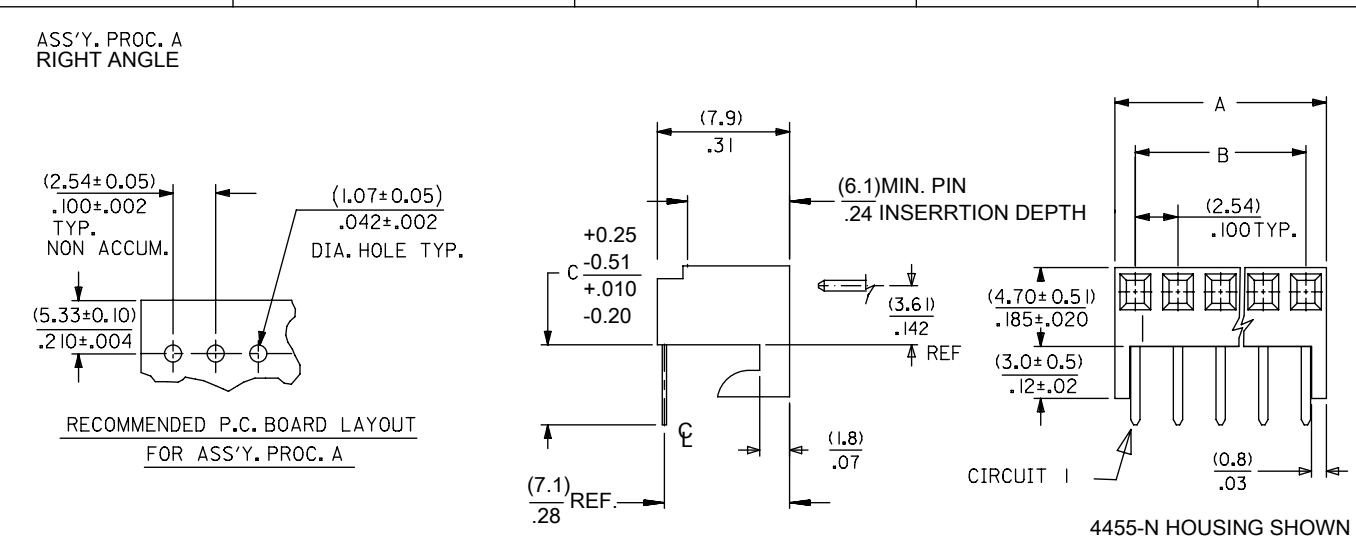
ASS'Y. PROC. A
RIGHT ANGLE

(2.54± 0.05)
.100±.002
TYP.
NON ACCUM.

(1.07± 0.05)
.042±.002
DIA. HOLE TYP.

(5.33± 0.10)
.210±.004

RECOMMENDED P.C. BOARD LAYOUT
FOR ASS'Y. PROC. A

(7.9)
.31

(6.1)MIN. PIN
.24 INSERRTION DEPTH

+0.25
C -0.51
+.010
-0.20

(3.61)
.142
REF

℄

(1.8)
.07

(7.1)
.28 REF.

A

B

(2.54)
.100TYP.

(4.70± 0.51)
.185±.020

(3.0± 0.5)
.12±.02

CIRCUIT 1

(0.8)
.03

4455-N HOUSING SHOWN